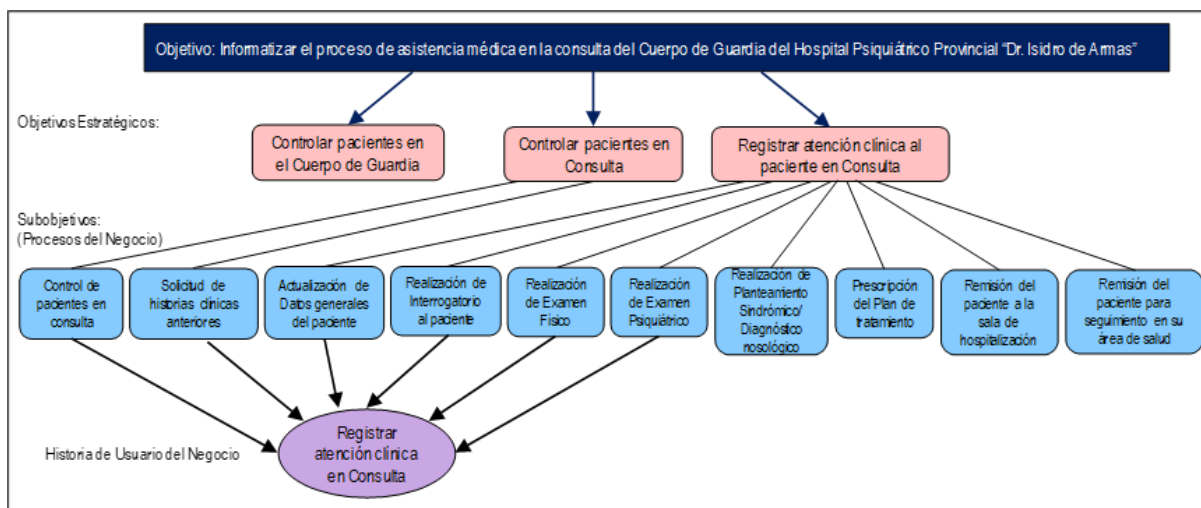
Objetivo: Informatizar el proceso de asistencia médica en la consulta del Cuerpo de Guardia del Hospital Psiquiátrico Provincial "Dr. Isidro de Armas"

Objetivos Estratégicos:

Controlar pacientes en el Cuerpo de Guardia

Controlar pacientes en Consulta

Registrar atención clínica al paciente en Consulta

Subobjetivos:
(Procesos del Negocio)

Control de pacientes en consulta

Solicitud de historias clínicas anteriores

Actualización de Datos generales del paciente

Realización de Interrogatorio al paciente

Realización de Examen Físico

Realización de Examen Psiquiátrico

Realización de Planteamiento Sindrómico/ Diagnóstico nosológico

Prescripción del Plan de tratamiento

Remisión del paciente a la sala de hospitalización

Remisión del paciente para seguimiento en su área de salud

Historia de Usuario del Negocio

Registrar atención clínica en Consulta